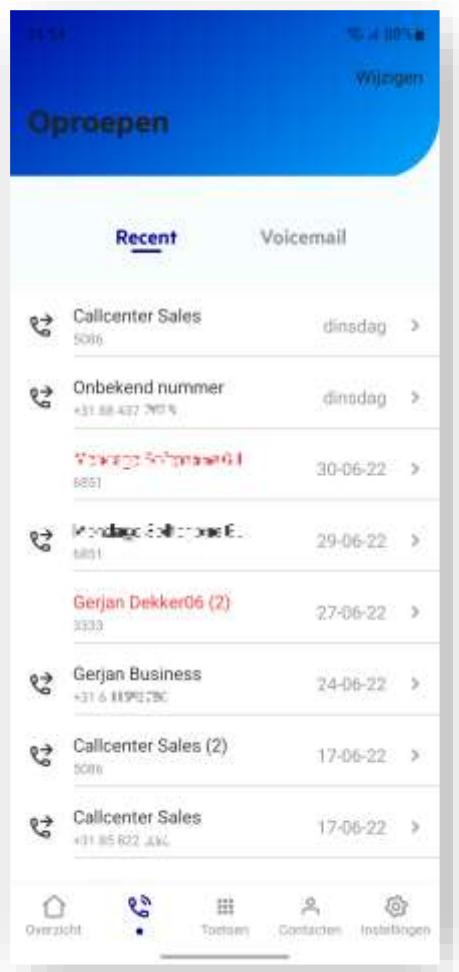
14:51

Wijzigen

Oproepen

Recent

Voicemail

Callcenter Sales
5086
dinsdag

Onbekend nummer
+31 88 437 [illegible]
dinsdag

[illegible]
6851
30-06-22

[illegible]
6851
29-06-22

Gerjan Dekker06 (2)
3333
27-06-22

Gerjan Business
+31 6 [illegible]
24-06-22

Callcenter Sales (2)
5086
17-06-22

Callcenter Sales
+31 85 822 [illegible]
17-06-22

Overzicht

Toetsen

Contacten

Instellingen